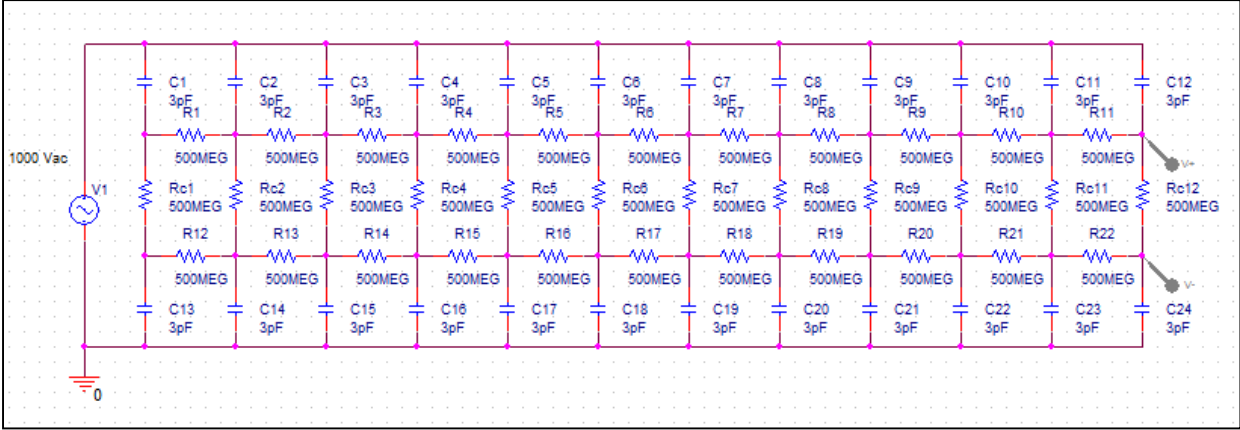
C1
3pF
C2
3pF
C3
3pF
C4
3pF
C5
3pF
C6
3pF
C7
3pF
C8
3pF
C9
3pF
C10
3pF
C11
3pF
C12
3pF

R1
500MEG
R2
500MEG
R3
500MEG
R4
500MEG
R5
500MEG
R6
500MEG
R7
500MEG
R8
500MEG
R9
500MEG
R10
500MEG
R11
500MEG

V+

1000 Vac
V1

Rc1
500MEG
Rc2
500MEG
Rc3
500MEG
Rc4
500MEG
Rc5
500MEG
Rc6
500MEG
Rc7
500MEG
Rc8
500MEG
Rc9
500MEG
Rc10
500MEG
Rc11
500MEG
Rc12
500MEG

R12
500MEG
R13
500MEG
R14
500MEG
R15
500MEG
R16
500MEG
R17
500MEG
R18
500MEG
R19
500MEG
R20
500MEG
R21
500MEG
R22
500MEG

V-

C13
3pF
C14
3pF
C15
3pF
C16
3pF
C17
3pF
C18
3pF
C19
3pF
C20
3pF
C21
3pF
C22
3pF
C23
3pF
C24
3pF

0